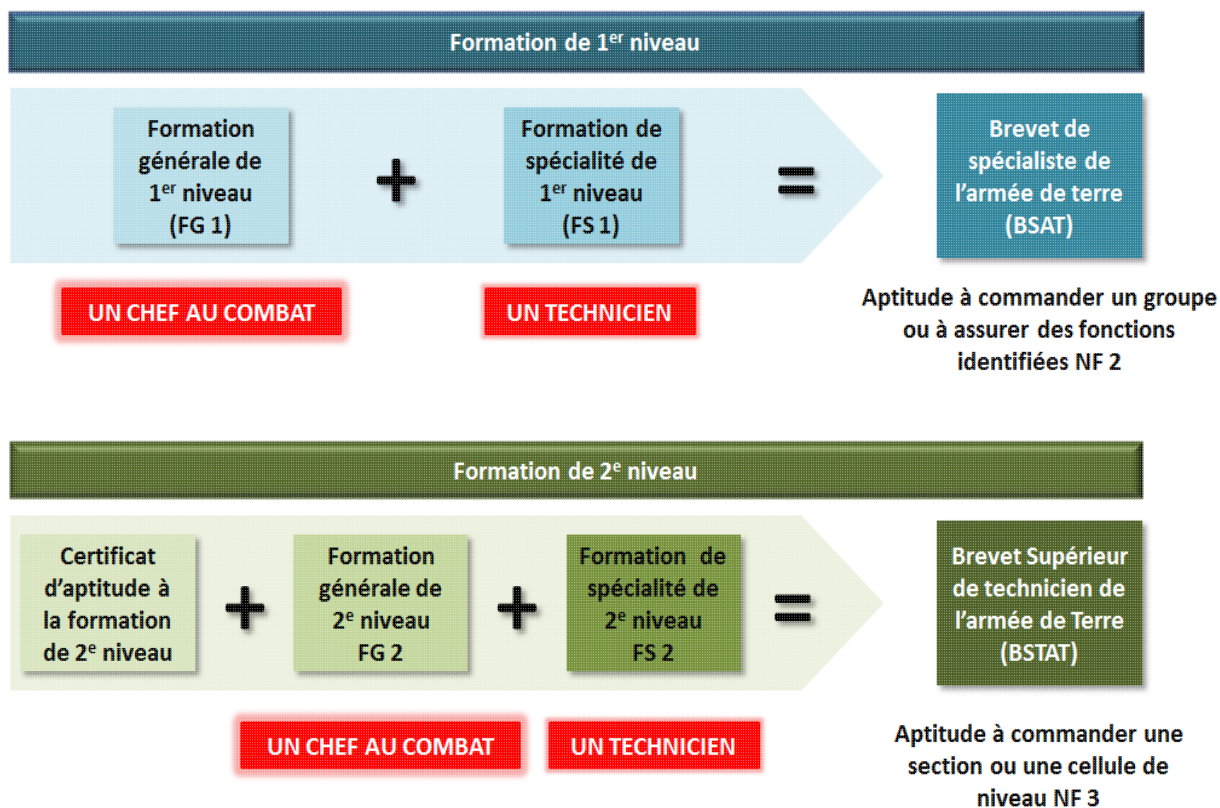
Formation de 1$^{er}$ niveau

Formation générale de 1$^{er}$ niveau (FG 1)

+

Formation de spécialité de 1$^{er}$ niveau (FS 1)

=

Brevet de spécialiste de l'armée de terre (BSAT)

UN CHEF AU COMBAT

UN TECHNICIEN

Aptitude à commander un groupe ou à assurer des fonctions identifiées NF 2

Formation de 2$^{e}$ niveau

Certificat d'aptitude à la formation de 2$^{e}$ niveau

+

Formation générale de 2$^{e}$ niveau FG 2

+

Formation de spécialité de 2$^{e}$ niveau FS 2

=

Brevet Supérieur de technicien de l'armée de Terre (BSTAT)

UN CHEF AU COMBAT

UN TECHNICIEN

Aptitude à commander une section ou une cellule de niveau NF 3